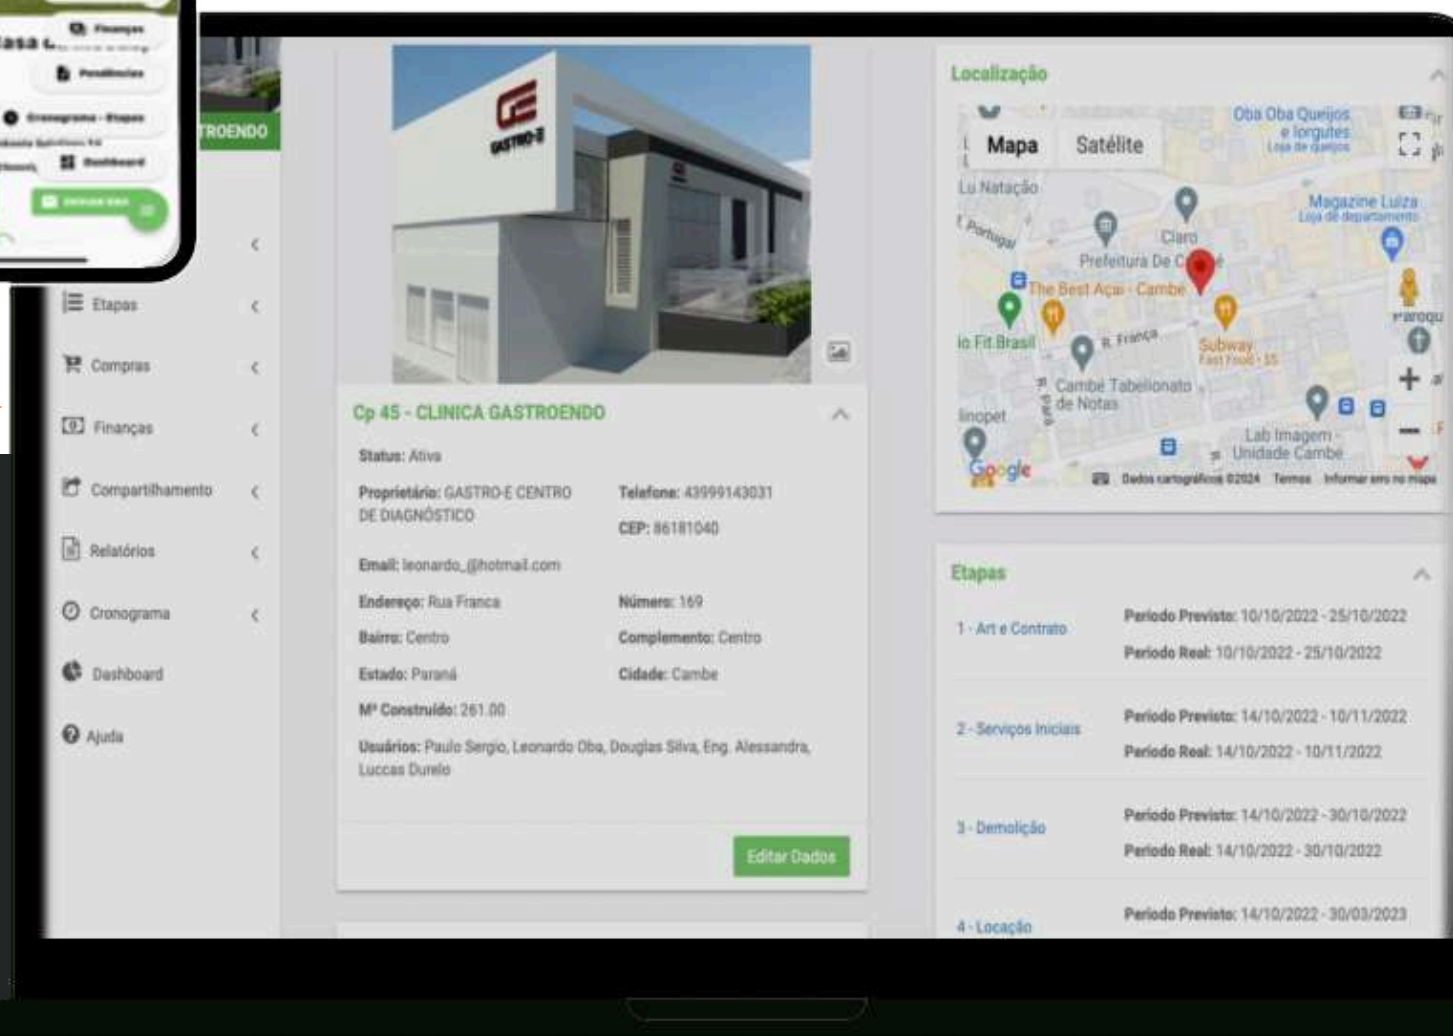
Finanças
Casa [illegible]
Pendências
Cronograma - Etapas
Dashboard
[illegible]

TROENDO

Etapas
Compras
Finanças
Compartilhamento
Relatórios
Cronograma
Dashboard
Ajuda

GASTRO-E

Cp 45 - CLINICA GASTROENDO

Status: Ativa

Proprietário: GASTRO-E CENTRO DE DIAGNÓSTICO

Telefone: 43999143031

CEP: 86181040

Email: leonardo_@hotmail.com

Endereço: Rua Franca

Número: 169

Bairro: Centro

Complemento: Centro

Estado: Paraná

Cidade: Cambe

M² Construído: 261.00

Usuários: Paulo Sergio, Leonardo Oba, Douglas Silva, Eng. Alessandra, Luccas Durelo

Editar Dados

Localização

Mapa
Satélite
Oba Oba Queijos e Iorgutes
Loja de queijos
Lu Natação
Portugal
Claro
Magazine Luiza
Loja de departamento
Prefeitura De C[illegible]
The Best Açaí - Cambe
Subway
Fast Food · $$
io Fit Brasil
R. França
Cambe Tabelionato de Notas
R. Pará
linopet
Lab Imagem - Unidade Cambé
Paroqu
Google
Dados cartográficos ©2024 Termos Informar erro no mapa

Etapas

1 - Art e Contrato
Periodo Previsto: 10/10/2022 - 25/10/2022
Periodo Real: 10/10/2022 - 25/10/2022

2 - Serviços Iniciais
Periodo Previsto: 14/10/2022 - 10/11/2022
Periodo Real: 14/10/2022 - 10/11/2022

3 - Demolição
Periodo Previsto: 14/10/2022 - 30/10/2022
Periodo Real: 14/10/2022 - 30/10/2022

4 - Locação
Periodo Previsto: 14/10/2022 - 30/03/2023